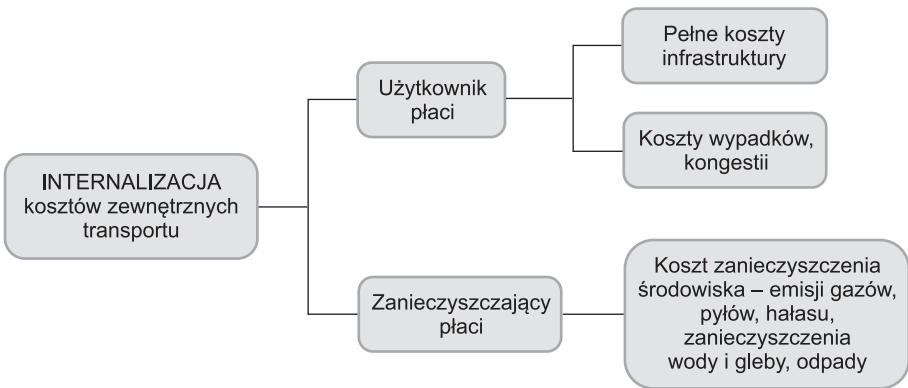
INTERNALIZACJA kosztów zewnętrznych transportu

Użytkownik płaci

Pełne koszty infrastruktury

Koszty wypadków, kongestii

Zanieczyszczający płaci

Koszt zanieczyszczenia środowiska – emisji gazów, pyłów, hałasu, zanieczyszczenia wody i gleby, odpady